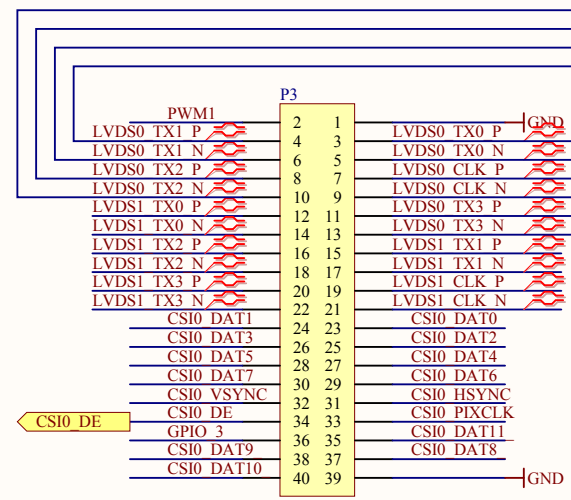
P3

PWM1 2 1 GND
LVDS0_TX1_P 4 3 LVDS0_TX0_P
LVDS0_TX1_N 6 5 LVDS0_TX0_N
LVDS0_TX2_P 8 7 LVDS0_CLK_P
LVDS0_TX2_N 10 9 LVDS0_CLK_N
LVDS1_TX0_P 12 11 LVDS0_TX3_P
LVDS1_TX0_N 14 13 LVDS0_TX3_N
LVDS1_TX2_P 16 15 LVDS1_TX1_P
LVDS1_TX2_N 18 17 LVDS1_TX1_N
LVDS1_TX3_P 20 19 LVDS1_CLK_P
LVDS1_TX3_N 22 21 LVDS1_CLK_N
CSI0_DAT1 24 23 CSI0_DAT0
CSI0_DAT3 26 25 CSI0_DAT2
CSI0_DAT5 28 27 CSI0_DAT4
CSI0_DAT7 30 29 CSI0_DAT6
CSI0_VSYNC 32 31 CSI0_HSYNC
CSI0_DE CSI0_DE 34 33 CSI0_PIXCLK
GPIO_3 36 35 CSI0_DAT11
CSI0_DAT9 38 37 CSI0_DAT8
CSI0_DAT10 40 39 GND